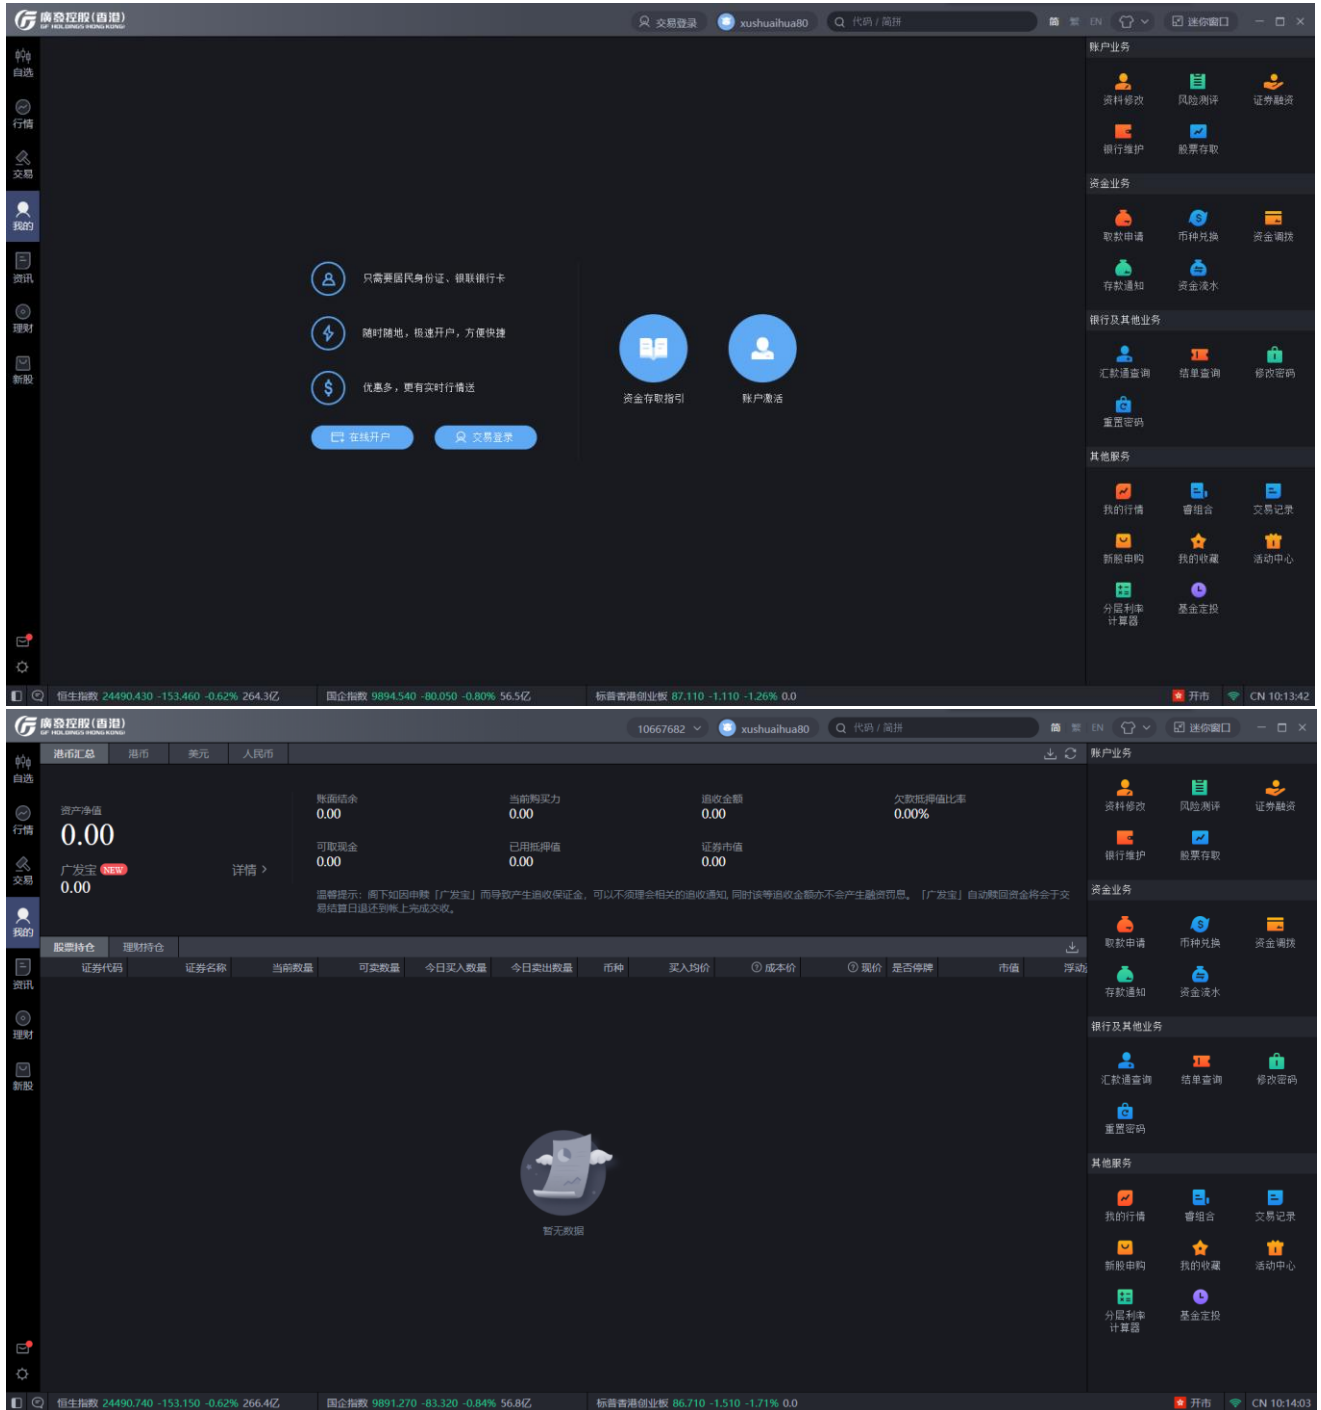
廣發控股(香港)
GF HOLDINGS (HONG KONG)

交易登录 xushuaihua80 代码 / 简拼 EN 迷你窗口

自选
行情
交易
我的
资讯
理财
新股

只需要居民身份证、银联银行卡
随时随地，极速开户，方便快捷
优惠多，更有实时行情送
在线开户 交易登录

资金存取指引
账户激活

账户业务
资料修改 风险测评 证券融资
银行维护 股票存取

资金业务
取款申请 币种兑换 资金调拨
存款通知 资金流水

银行及其他业务
汇款通查询 结单查询 修改密码
重置密码

其他服务
我的行情 睿组合 交易记录
新股申购 我的收藏 活动中心
分层利率计算器 基金定投

恒生指数 24490.430 -153.460 -0.62% 264.3亿 国企指数 9894.540 -80.050 -0.80% 56.5亿 标普香港创业板 87.110 -1.110 -1.26% 0.0 开市 CN 10:13:42

廣發控股(香港)
GF HOLDINGS (HONG KONG)

10667682 xushuaihua80 代码 / 简拼 EN 迷你窗口

港币汇总 港币 美元 人民币

资产净值
0.00
广发宝 NEW 详情 >
0.00

账面结余 0.00
当前购买力 0.00
追收金额 0.00
欠款抵押值比率 0.00%
可取现金 0.00
已用抵押值 0.00
证券市值 0.00

温馨提示：阁下如因申赎「广发宝」而导致产生追收保证金，可以不须理会相关的追收通知，同时该等追收金额亦不会产生融资罚息。「广发宝」自动赎回资金将会于交易结算日退还到帐上完成交收。

股票持仓 理财持仓

| 证券代码 | 证券名称 | 当前数量 | 可卖数量 | 今日买入数量 | 今日卖出数量 | 币种 | 买入均价 | 成本价 | 现价 | 是否停牌 | 市值 | 浮动 |
|---|---|---|---|---|---|---|---|---|---|---|---|---|

暂无数据

账户业务
资料修改 风险测评 证券融资
银行维护 股票存取

资金业务
取款申请 币种兑换 资金调拨
存款通知 资金流水

银行及其他业务
汇款通查询 结单查询 修改密码
重置密码

其他服务
我的行情 睿组合 交易记录
新股申购 我的收藏 活动中心
分层利率计算器 基金定投

恒生指数 24490.740 -153.150 -0.62% 266.4亿 国企指数 9891.270 -83.320 -0.84% 56.8亿 标普香港创业板 86.710 -1.510 -1.71% 0.0 开市 CN 10:14:03